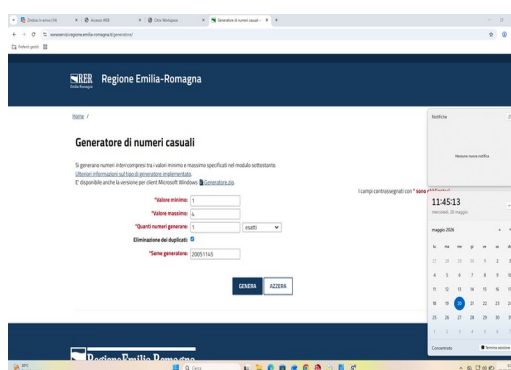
Zimbra: In arrivo (14) | Accesso RER | Città Metropolitana | Generatore di numeri casuali

servizissiir.regione.emilia-romagna.it/generatore/

Preferiti gestiti

RER Emilia-Romagna Regione Emilia-Romagna

Home /

Generatore di numeri casuali

Si generano numeri interi compresi tra i valori minimo e massimo specificati nel modulo sottostante.
Ulteriori informazioni sul tipo di generatore implementato.
E' disponibile anche la versione per client Microsoft Windows Generatore.zip

I campi contrassegnati con * sono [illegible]

*Valore minimo: 1

*Valore massimo: 4

*Quanti numeri generare: 1 esatti

Eliminazione dei duplicati:

*Seme generatore: 20051145

GENERA AZZERA

Notifiche

Nessuna nuova notifica

11:45:13

mercoledì 20 maggio

maggio 2026

| lu | ma | me | gi | ve | sa | do |
|---|---|---|---|---|---|---|
| 27 | 28 | 29 | 30 | 1 | 2 | 3 |
| 4 | 5 | 6 | 7 | 8 | 9 | 10 |
| 11 | 12 | 13 | 14 | 15 | 16 | 17 |
| 18 | 19 | 20 | 21 | 22 | 23 | 24 |
| 25 | 26 | 27 | 28 | 29 | 30 | 31 |
| 1 | 2 | 3 | 4 | 5 | 6 | 7 |

Concentrazione

Termina sessione

Regione Emilia-Romagna

Cerca